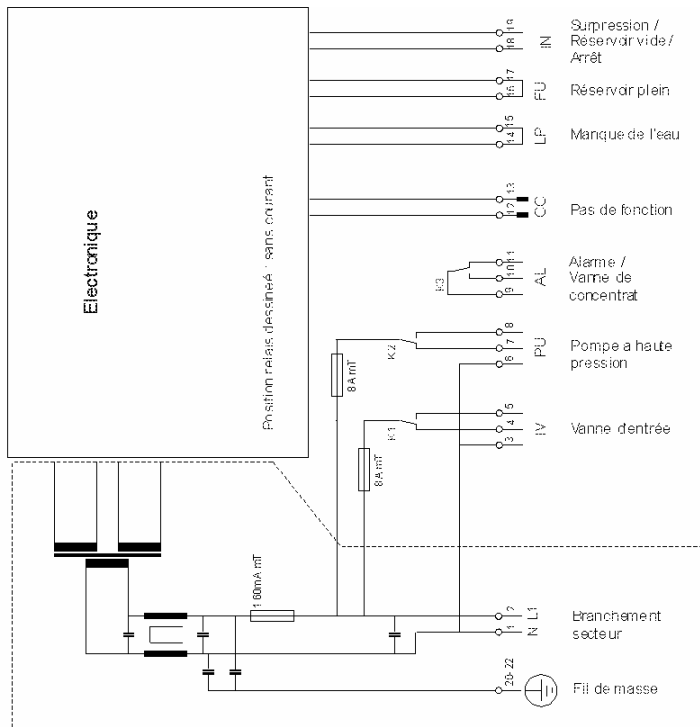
Electronique

Position relais dessineé : sans courant

19 18 IN Surpression / Réservoir vide / Arrêt

17 16 FU Réservoir plein

15 14 LP Manque de l'eau

13 12 CC Pas de fonction

11 10 9 AL K3 Alarme / Vanne de concentrat

8 7 6 PU K2 8 A mT Pompe a haute pression

5 4 3 IV K1 8 A mT Vanne d'entrée

1 60mA mT

2 1 L1 N Branchement secteur

20-22 Fil de masse